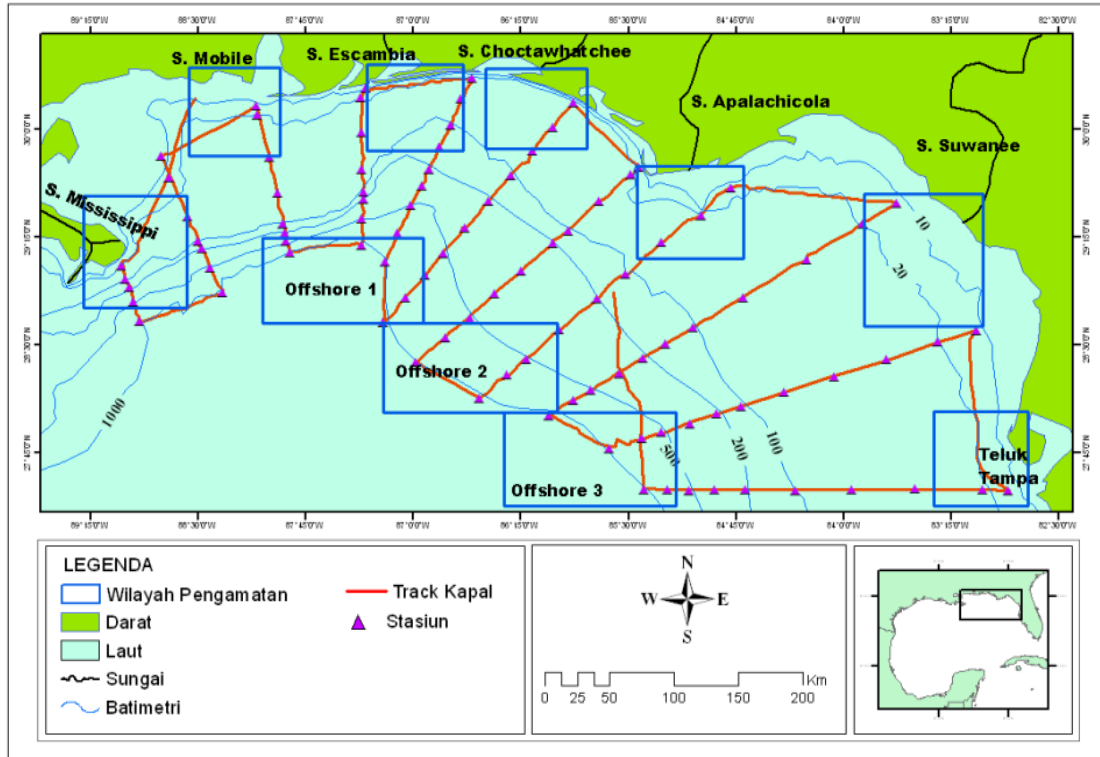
89°15'0"W 88°30'0"W 87°45'0"W 87°0'0"W 86°15'0"W 85°30'0"W 84°45'0"W 84°0'0"W 83°15'0"W 82°30'0"W

30°0'0"N 29°15'0"N 28°30'0"N 27°45'0"N

S. Mobile
S. Escambia
S. Choctawhatchee
S. Apalachicola
S. Suwanee
S. Mississippi
Offshore 1
Offshore 2
Offshore 3
Teluk Tampa
10
20
1000
500
200
100

LEGENDA
Wilayah Pengamatan
Darat
Laut
Sungai
Batimetri
Track Kapal
Stasiun

N
W
E
S

0 25 50 100 150 200 Km